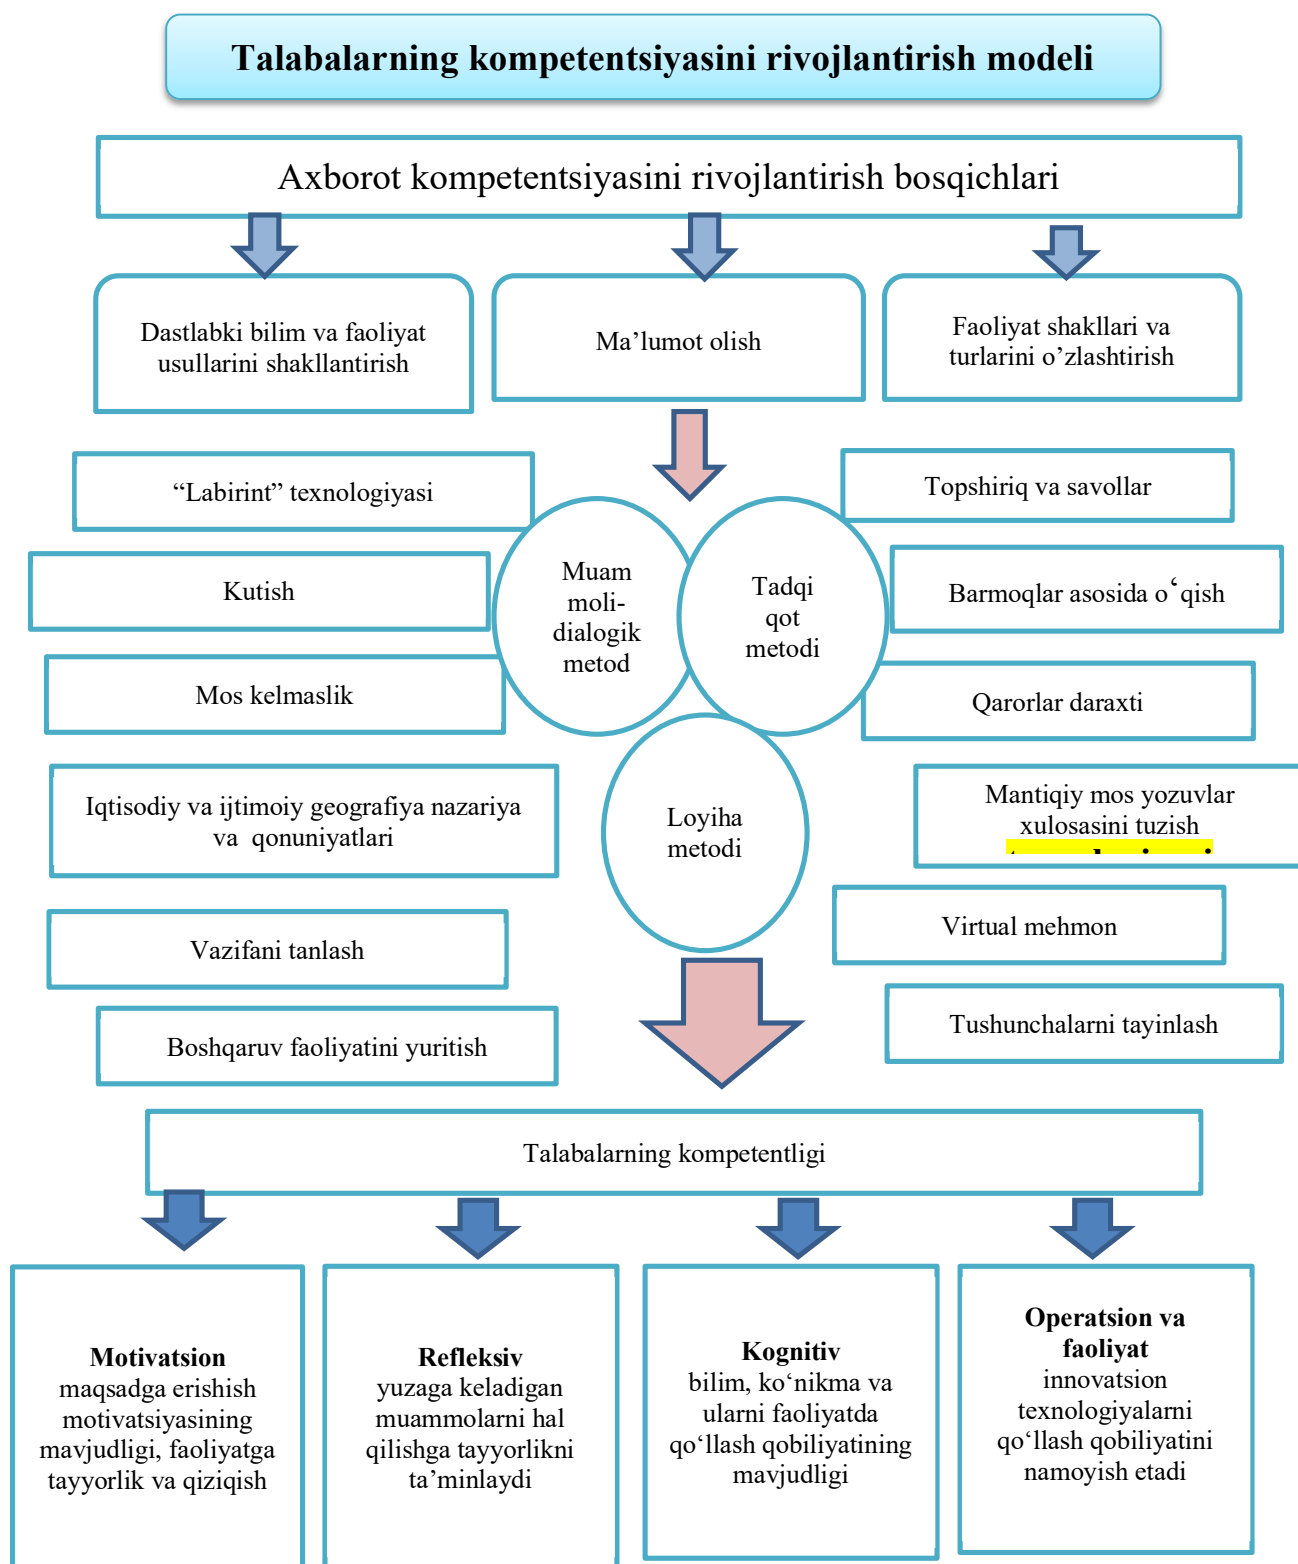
Talabalarning kompetentsiyasini rivojlantirish modeli

Axborot kompetentsiyasini rivojlantirish bosqichlari

Dastlabki bilim va faoliyat usullarini shakllantirish

Ma’lumot olish

Faoliyat shakllari va turlarini o’zlashtirish

“Labirint” texnologiyasi

Kutish

Mos kelmaslik

Iqtisodiy va ijtimoiy geografiya nazariya va qonuniyatlari

Vazifani tanlash

Boshqaruv faoliyatini yuritish

Muam moli-dialogik metod

Tadqiqot metodi

Loyiha metodi

Topshiriq va savollar

Barmoqlar asosida o‘qish

Qarorlar daraxti

Mantiqiy mos yozuvlar xulosasini tuzish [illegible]

Virtual mehmon

Tushunchalarni tayinlash

Talabalarning kompetentligi

**Motivatsion** maqsadga erishish motivatsiyasining mavjudligi, faoliyatga tayyorlik va qiziqish

**Refleksiv** yuzaga keladigan muammolarni hal qilishga tayyorlikni ta’minlaydi

**Kognitiv** bilim, ko‘nikma va ularni faoliyatda qo‘llash qobiliyatining mavjudligi

**Operatsion va faoliyat** innovatsion texnologiyalarni qo‘llash qobiliyatini namoyish etadi